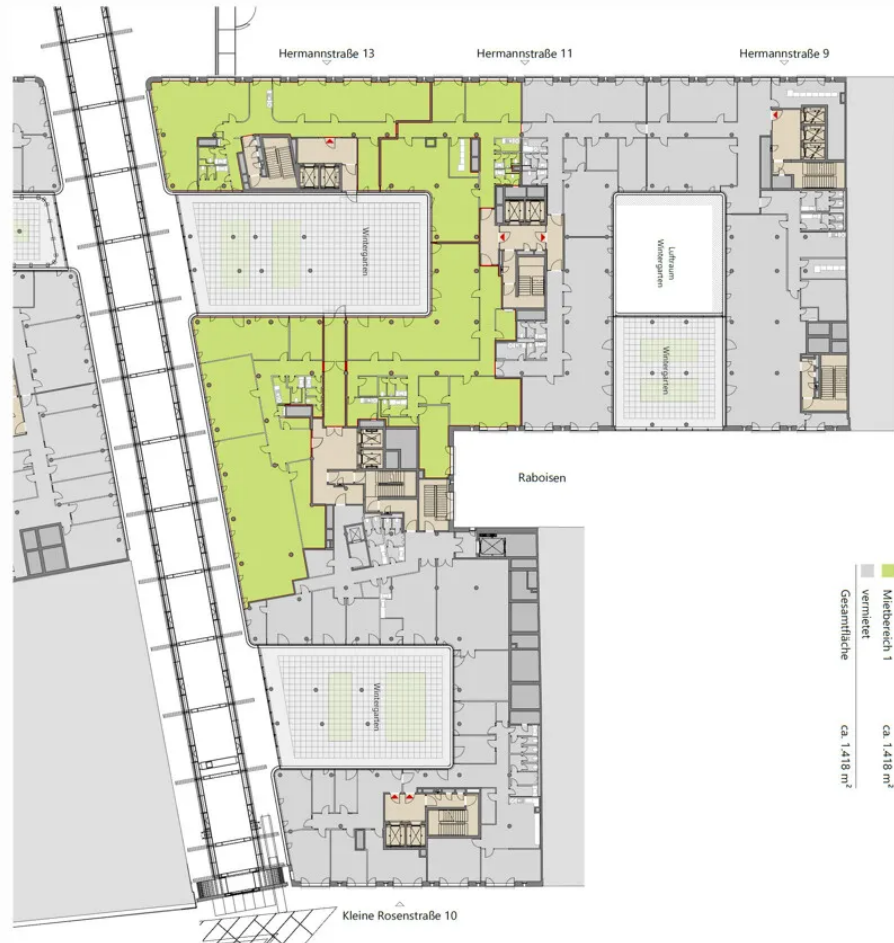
Hermannstraße 13

Hermannstraße 11

Hermannstraße 9

Wintergarten

Luftraum Wintergarten

Wintergarten

Raboisen

Wintergarten

Kleine Rosenstraße 10

Mietbereich 1 ca. 1.418 m²
vermietet
Gesamtfläche ca. 1.418 m²